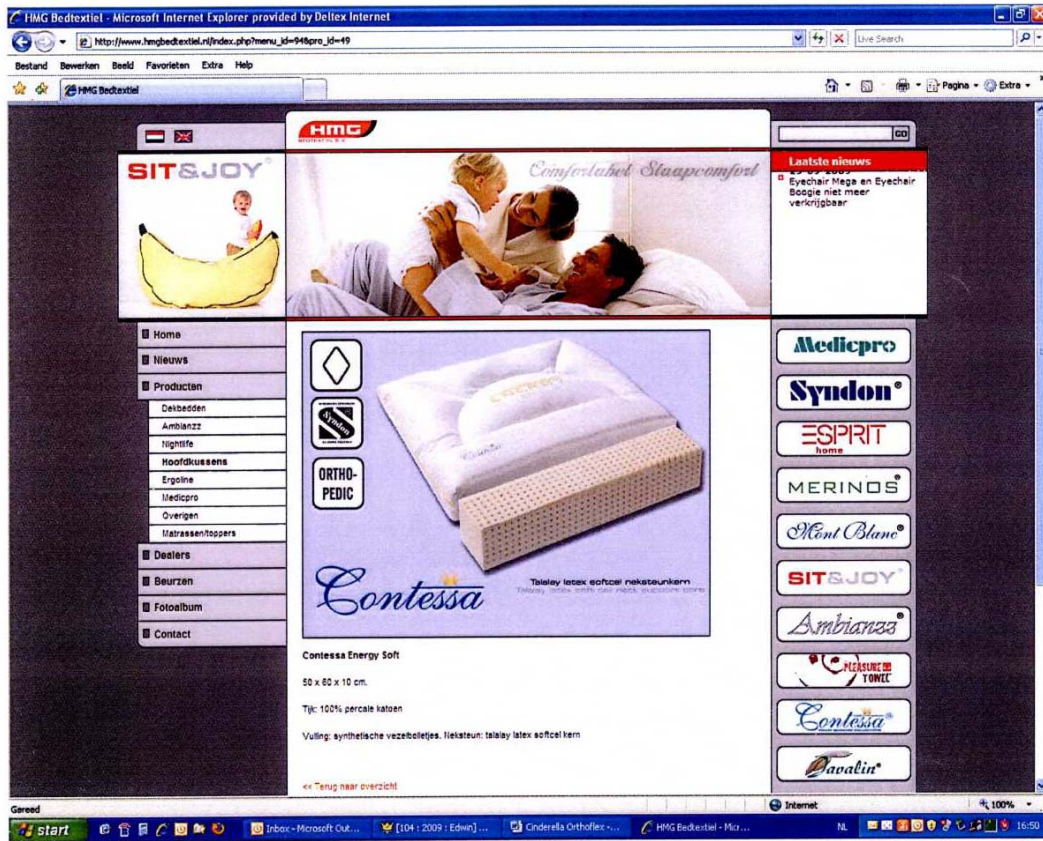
HMG Bedtextiel - Microsoft Internet Explorer provided by Deltex Internet

http://www.hmgbedtextiel.nl/index.php?menu_id=94&pro_id=49

Live Search

Bestand Bewerken Beeld Favorieten Extra Help

HMG Bedtextiel

Pagina Extra

HMG

GO

SIT&JOY

Comfortabel Slaapcomfort

Laatste nieuws

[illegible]

Eyechair Mega en Eyechair Boogie niet meer verkrijgbaar

Home

Nieuws

Producten

Dekbedden

Ambianzz

Nightlife

Hoofdkussens

Ergoline

Medicpro

Overigen

Matrassen/toppers

Dealers

Beurzen

Fotoalbum

Contact

ORTHO-PEDIC

Contessa

Talalay latex softcel neksteunkern

Talalay latex with gel neck support core

Medicpro

Syndon

ESPRIT home

MERINOS

Mont Blanc

SIT&JOY

Ambianzz

PLEASURE TOWEL

Contessa

Davalin

Contessa Energy Soft

50 x 60 x 10 cm.

Tijk: 100% percale katoen

Vulling: synthetische vezelbolletjes. Neksteun: talalay latex softcel kern

<< Terug naar overzicht

Gereed

Internet

100%

start

Inbox - Microsoft Out...

[104 : 2009 : Edwin] ...

Cinderella Orthoflex -...

HMG Bedtextiel - Micr...

NL

16:50